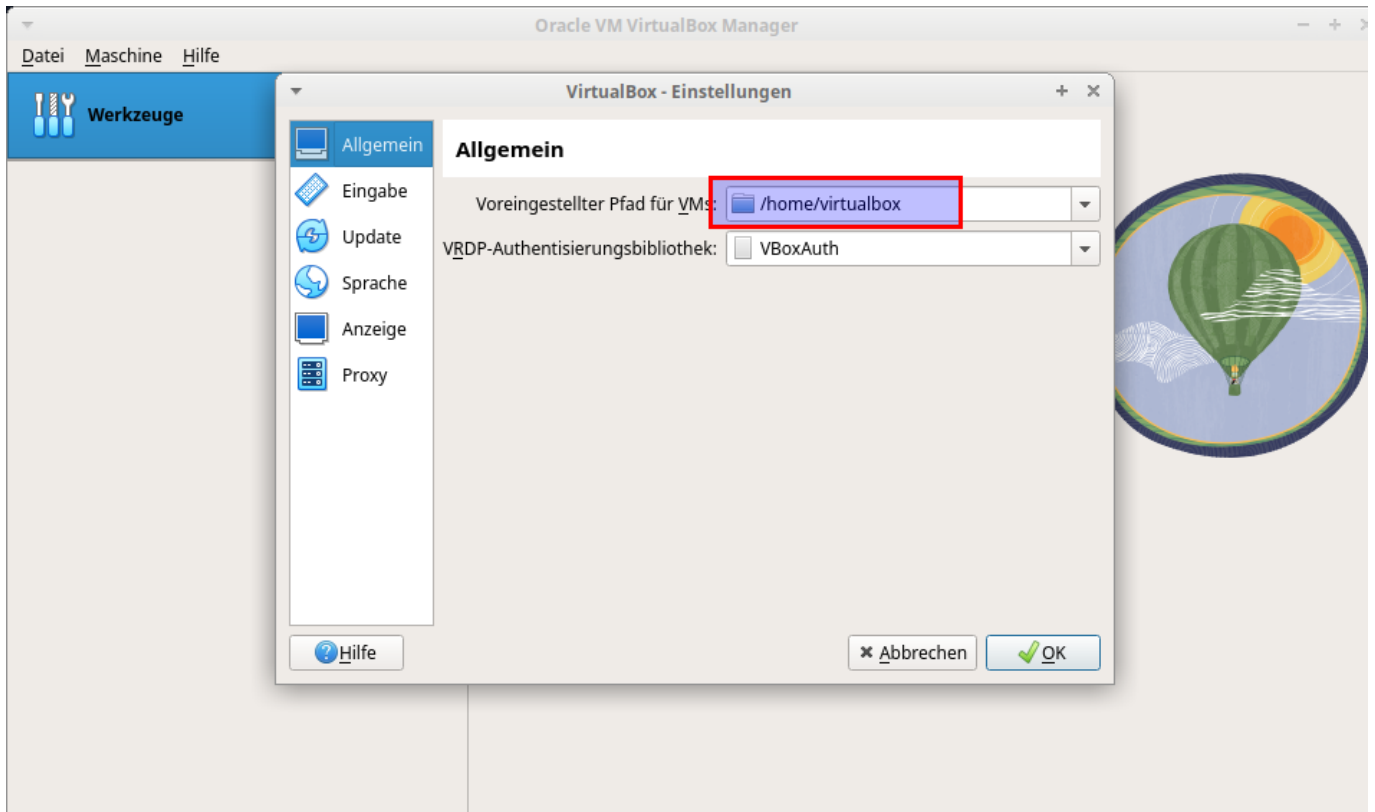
Oracle VM VirtualBox Manager

Datei Maschine Hilfe

Werkzeuge

VirtualBox - Einstellungen

Allgemein
Eingabe
Update
Sprache
Anzeige
Proxy

Allgemein

Voreingestellter Pfad für VMs: /home/virtualbox

VRDP-Authentisierungsbibliothek: VBoxAuth

Hilfe

Abbrechen

OK